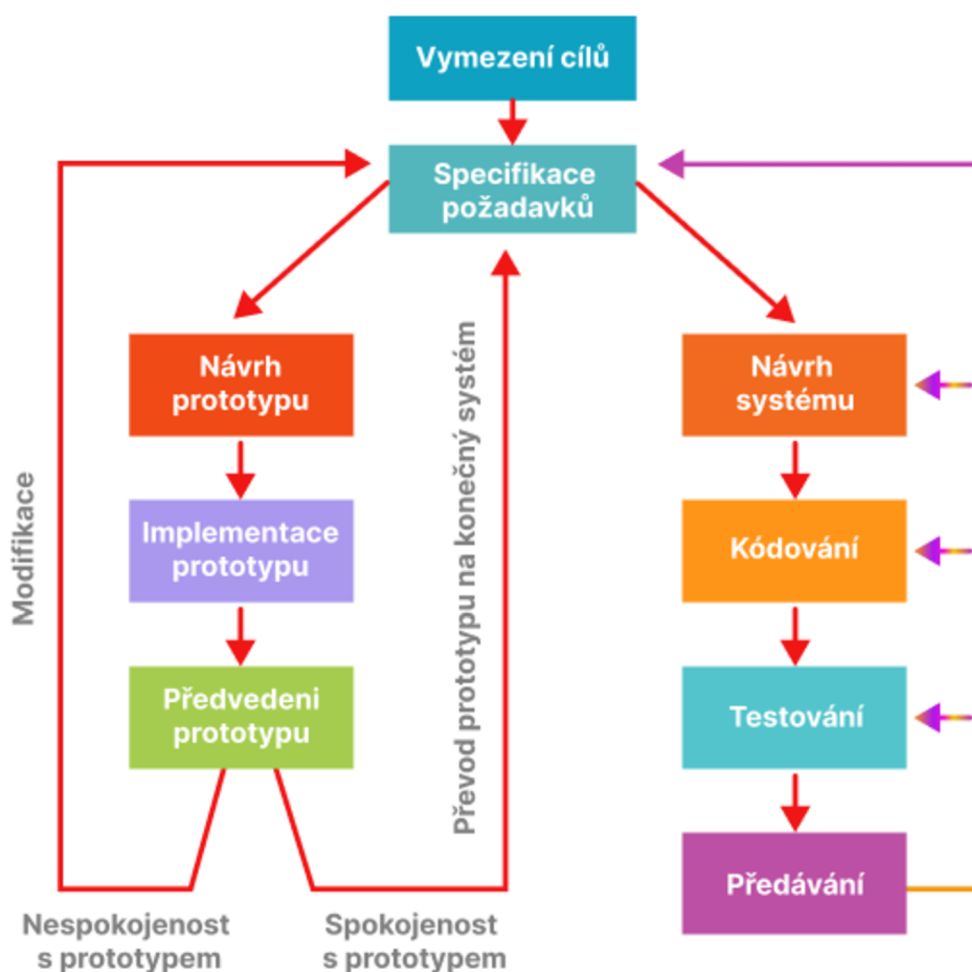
Vymezení cílů

Specifikace požadavků

Modifikace

Převod prototypu na konečný systém

Návrh prototypu

Implementace prototypu

Předvedení prototypu

Návrh systému

Kódování

Testování

Předávání

Nespokojenost s prototypem

Spokojenost s prototypem